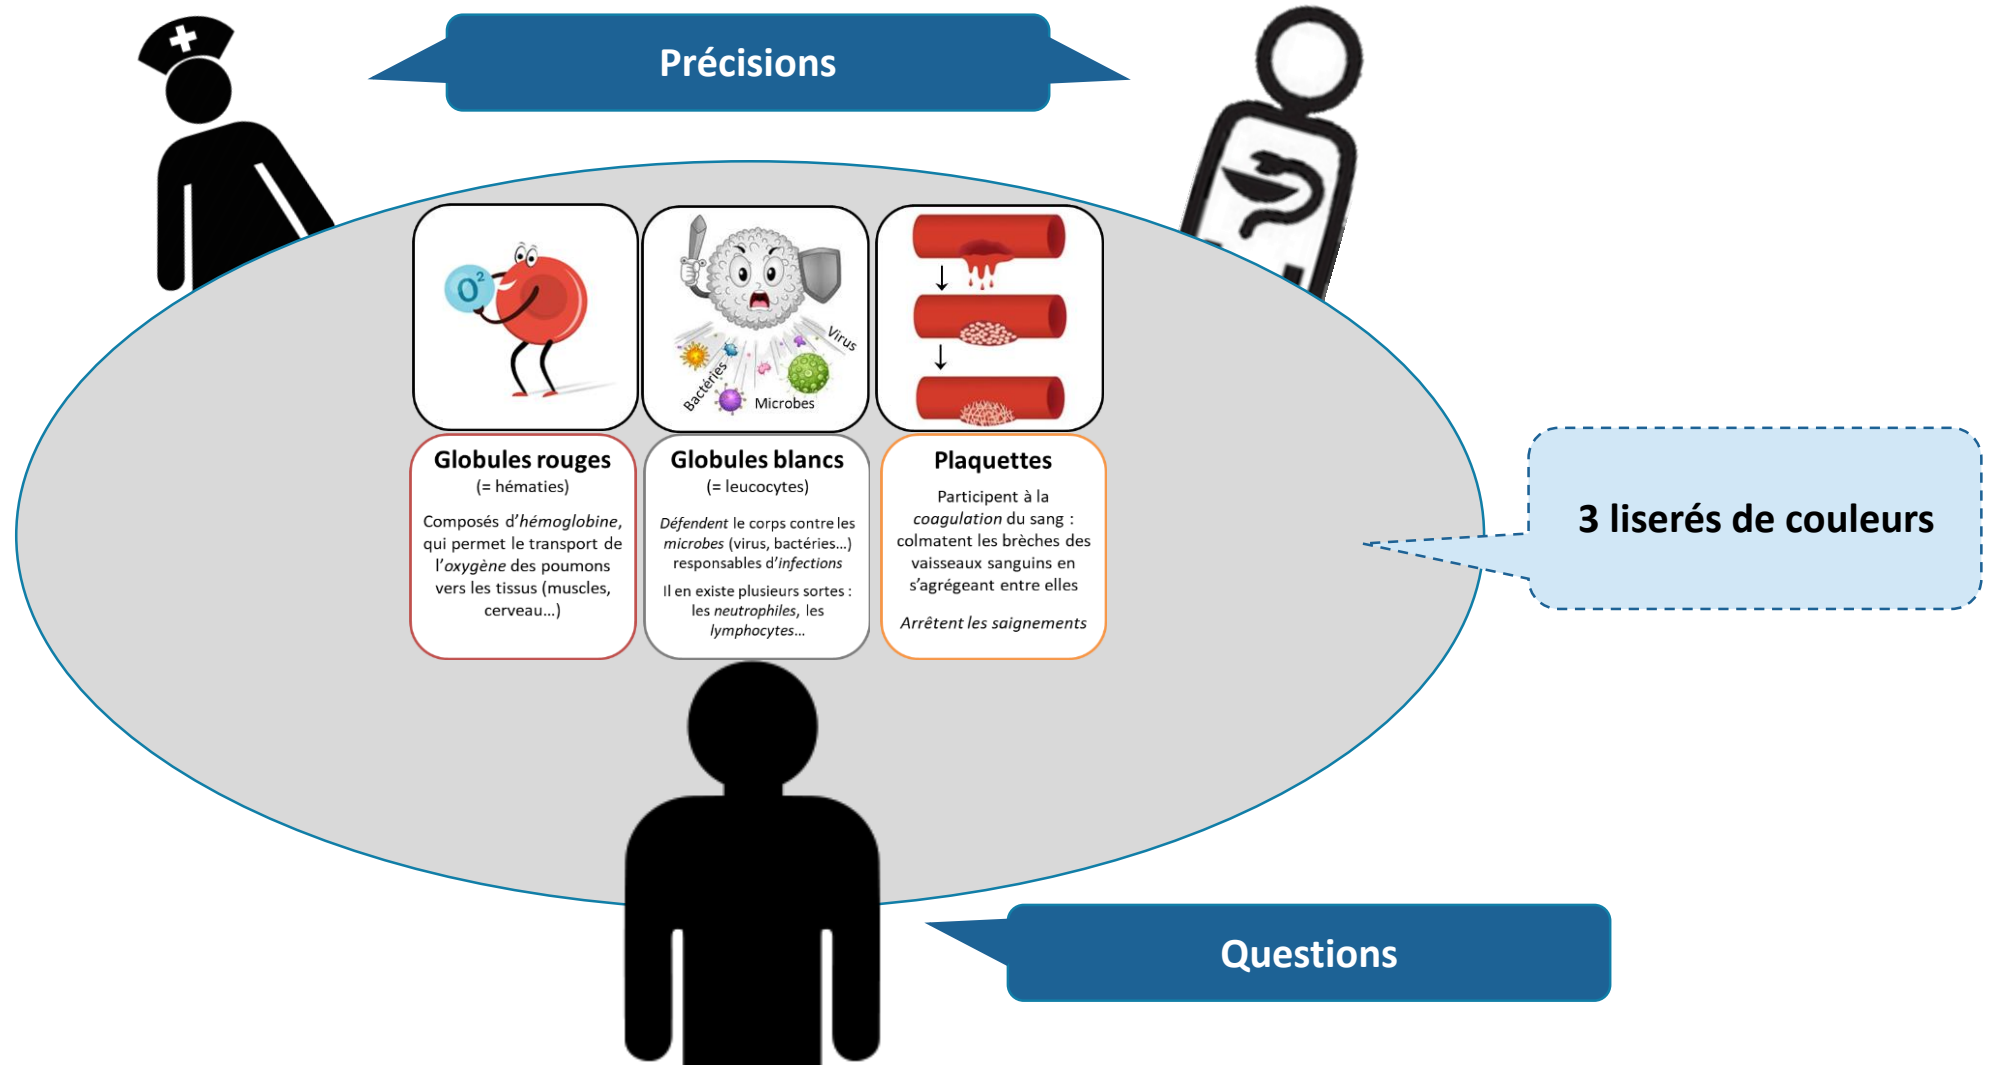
Précisions

$O^2$

Virus

Bactéries

Microbes

Globules rouges
(= hématies)
Composés d'hémoglobine, qui permet le transport de l'oxygène des poumons vers les tissus (muscles, cerveau…)

Globules blancs
(= leucocytes)
Défendent le corps contre les microbes (virus, bactéries…) responsables d'infections
Il en existe plusieurs sortes : les neutrophiles, les lymphocytes…

Plaquettes
Participent à la coagulation du sang : colmatent les brèches des vaisseaux sanguins en s'agrégeant entre elles
Arrêtent les saignements

3 liserés de couleurs

Questions